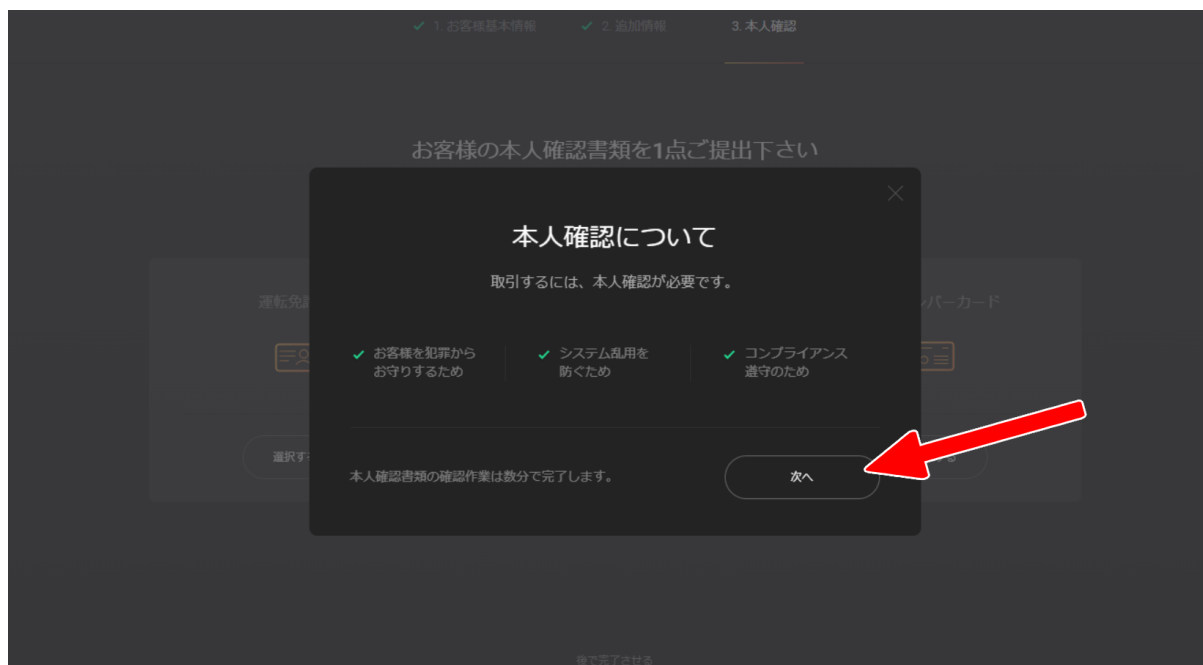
✓ 1. お客様基本情報　✓ 2. 追加情報　3. 本人確認

お客様の本人確認書類を1点ご提出下さい

運転免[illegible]

選択す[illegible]

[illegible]ンバーカード

本人確認について

取引するには、本人確認が必要です。

✓ お客様を犯罪から お守りするため

✓ システム乱用を 防ぐため

✓ コンプライアンス 遵守のため

本人確認書類の確認作業は数分で完了します。

次へ

後で完了させる